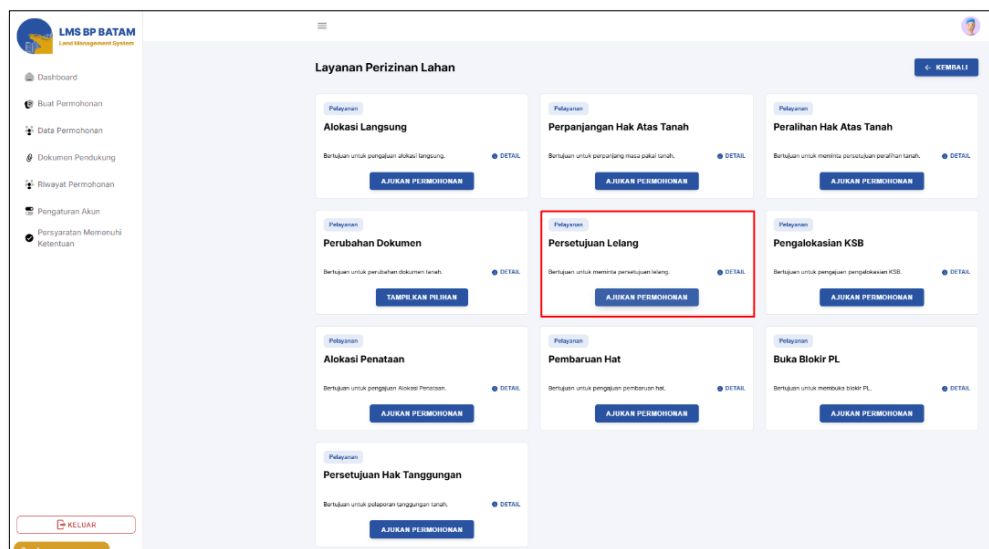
LMS BP BATAM
Land Management System

Dashboard
Buat Permohonan
Data Permohonan
Dokumen Pendukung
Riwayat Permohonan
Pengaturan Akun
Persyaratan Memenuhi Ketentuan

KELUAR

Layanan Perizinan Lahan

← KEMBALI

Pelayanan
Alokasi Langsung
Bertujuan untuk pengajuan alokasi langsung.
DETAIL
AJUKAN PERMOHONAN

Pelayanan
Perpanjangan Hak Atas Tanah
Bertujuan untuk perpanjang masa pakai tanah.
DETAIL
AJUKAN PERMOHONAN

Pelayanan
Peralihan Hak Atas Tanah
Bertujuan untuk meminta persetujuan peralihan tanah.
DETAIL
AJUKAN PERMOHONAN

Pelayanan
Perubahan Dokumen
Bertujuan untuk perubahan dokumen tanah.
DETAIL
TAMPILKAN PILIHAN

Pelayanan
Persetujuan Lelang
Bertujuan untuk meminta persetujuan lelang.
DETAIL
AJUKAN PERMOHONAN

Pelayanan
Pengalokasian KSB
Bertujuan untuk pengajuan pengalokasian KSB.
DETAIL
AJUKAN PERMOHONAN

Pelayanan
Alokasi Penataan
Bertujuan untuk pengajuan Alokasi Penataan.
DETAIL
AJUKAN PERMOHONAN

Pelayanan
Pembaruan Hat
Bertujuan untuk pengajuan pembaruan hat.
DETAIL
AJUKAN PERMOHONAN

Pelayanan
Buka Blokir PL
Bertujuan untuk membuka blokir PL.
DETAIL
AJUKAN PERMOHONAN

Pelayanan
Persetujuan Hak Tanggungan
Bertujuan untuk pelaporan tanggungan tanah.
DETAIL
AJUKAN PERMOHONAN